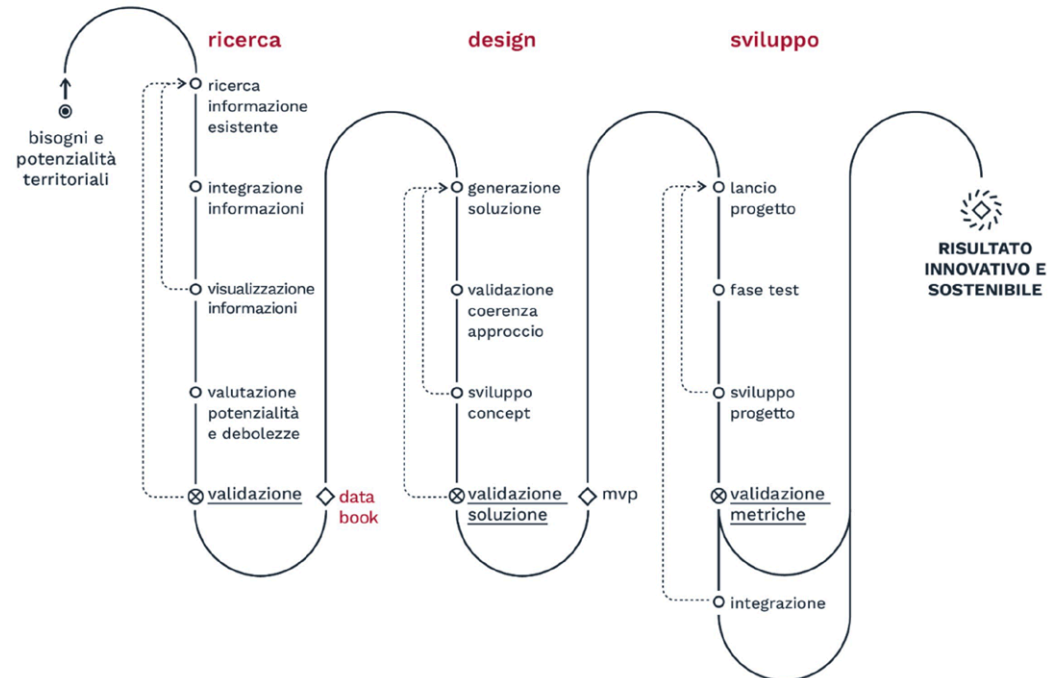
bisogni e potenzialità territoriali

ricerca

ricerca informazione esistente

integrazione informazioni

visualizzazione informazioni

valutazione potenzialità e debolezze

validazione

data book

design

generazione soluzione

validazione coerenza approccio

sviluppo concept

validazione soluzione

mvp

sviluppo

lancio progetto

fase test

sviluppo progetto

validazione metriche

integrazione

RISULTATO INNOVATIVO E SOSTENIBILE